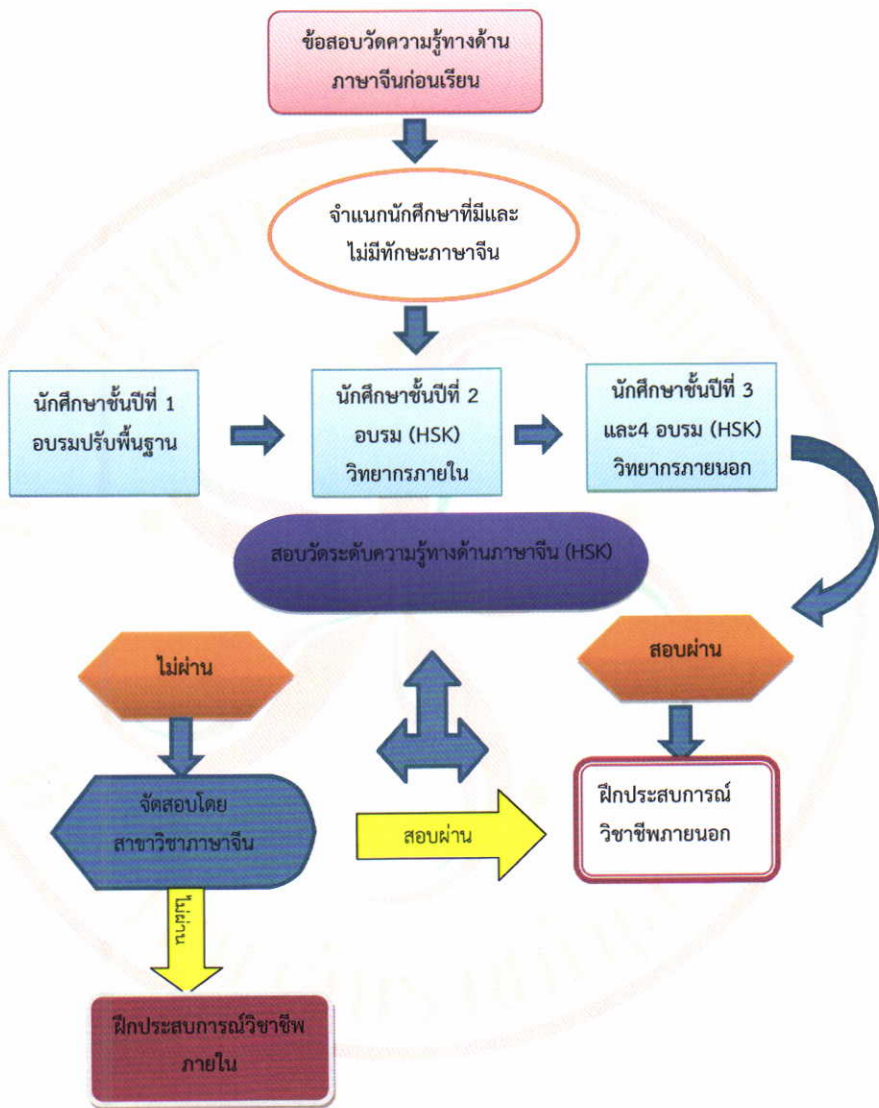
ข้อสอบวัดความรู้ทางด้านภาษาจีนก่อนเรียน

จำแนกนักศึกษาที่มีและไม่มีทักษะภาษาจีน

นักศึกษาชั้นปีที่ 1 อบรมปรับพื้นฐาน

นักศึกษาชั้นปีที่ 2 อบรม (HSK) วิทยากรภายใน

นักศึกษาชั้นปีที่ 3 และ4 อบรม (HSK) วิทยากรภายนอก

สอบวัดระดับความรู้ทางด้านภาษาจีน (HSK)

ไม่ผ่าน

สอบผ่าน

จัดสอบโดย สาขาวิชาภาษาจีน

สอบผ่าน

ฝึกประสบการณ์วิชาชีพภายนอก

ไม่ผ่าน

ฝึกประสบการณ์วิชาชีพภายใน